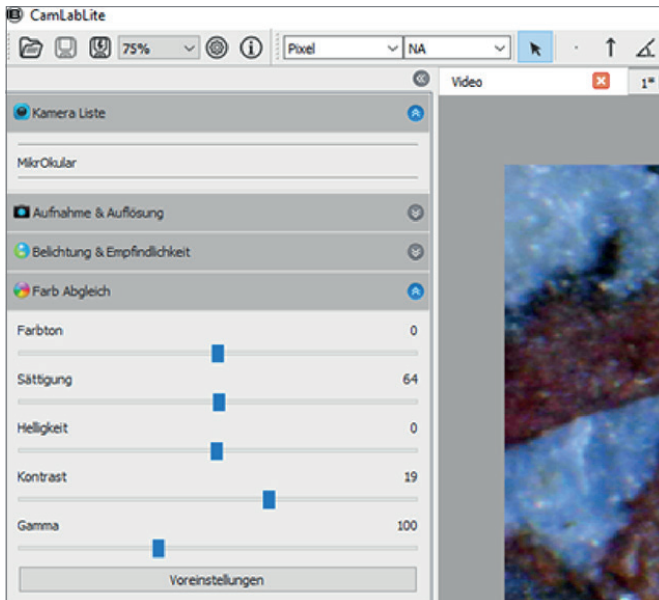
CamLabLite

75%

Pixel

NA

Video

1st

Kamera Liste

MikrOkular

Aufnahme & Auflösung

Belichtung & Empfindlichkeit

Farb Abgleich

Farbton 0

Sättigung 64

Helligkeit 0

Kontrast 19

Gamma 100

Voreinstellungen